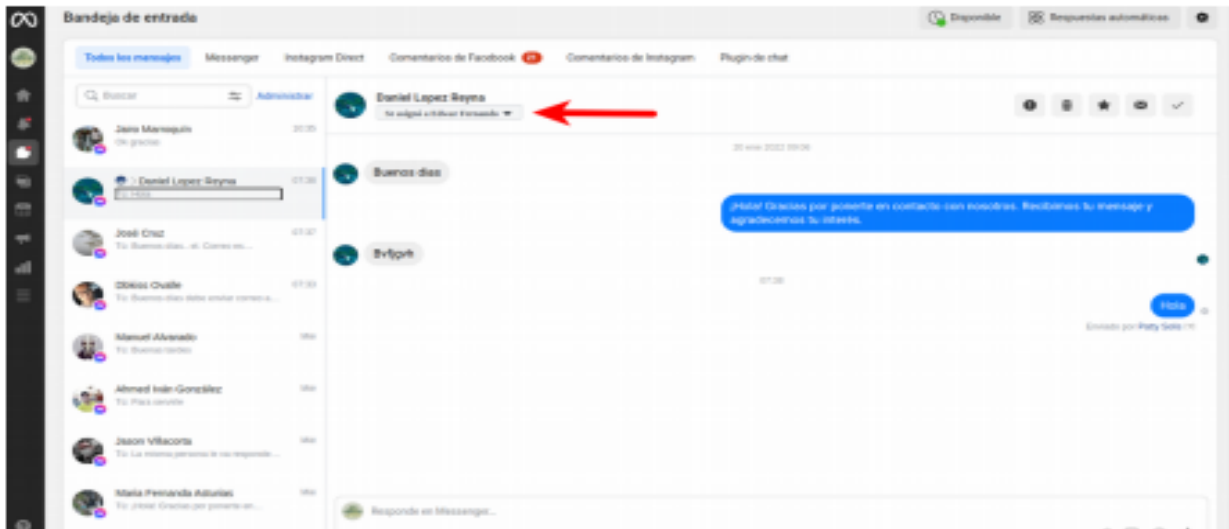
Bandeja de entrada

Disponible

Respuestas automáticas

Todos los mensajes

Messenger

Instagram Direct

Comentarios de Facebook

Comentarios de Instagram

Plugin de chat

Buscar

Administrar

Jairo Manzaquin

20:35

Ok gracias

Daniel Lopez Reyna

07:38

Tú: Hola

José Cruz

07:37

Tú: Buenos días... el. Correo es...

Obleas Ovalle

07:33

Tú: Buenos días debe enviar correo a...

Manuel Alvarado

Mie

Tú: Buenas tardes

Ahmed Iván González

Mie

Tú: Para servirle

Jason Villacorta

Mie

Tú: La misma persona le va responde...

Maria Fernanda Asturias

Mie

Tú: ¡Hola! Gracias por ponerte en...

Daniel Lopez Reyna

Se asignó a Edwar Fernando

20 ene 2022 09:06

Buenos dias

¡Hola! Gracias por ponerte en contacto con nosotros. Recibimos tu mensaje y agradecemos tu interés.

Bvfjgvh

07:38

Hola

Enviado por Patty Solis

Responde en Messenger...